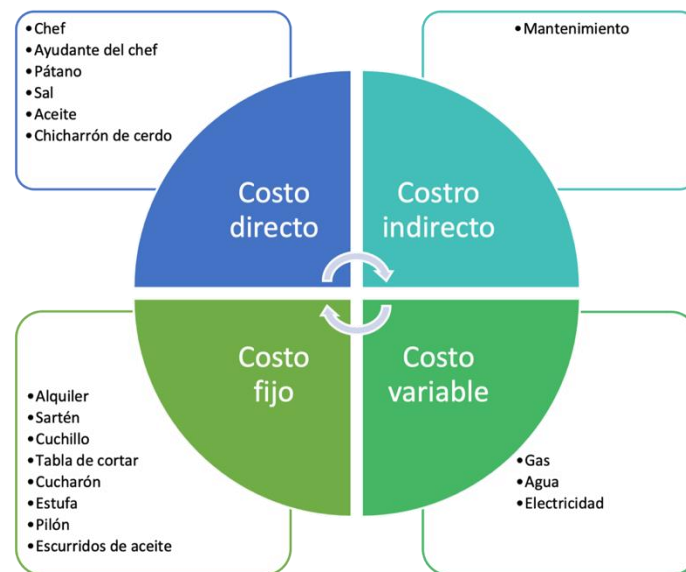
- Chef
- Ayudante del chef
- Pátano
- Sal
- Aceite
- Chicharrón de cerdo

- Mantenimiento

Costo directo

Costro indirecto

Costo fijo

Costo variable

- Alquiler
- Sartén
- Cuchillo
- Tabla de cortar
- Cucharón
- Estufa
- Pilón
- Escurridos de aceite

- Gas
- Agua
- Electricidad